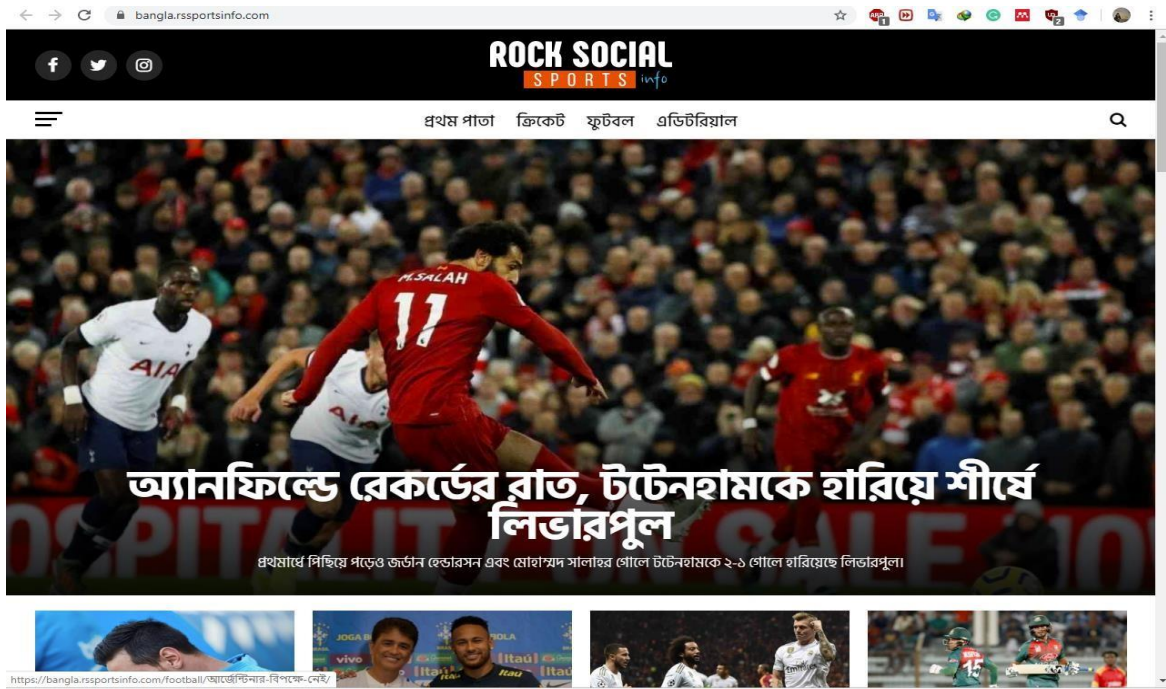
bangla.rssportsinfo.com

ROCK SOCIAL
SPORTS info

প্রথম পাতা ক্রিকেট ফুটবল এডিটরিয়াল

M.SALAH 11

অ্যানফিল্ডে রেকর্ডের রাত, টটেনহামকে হারিয়ে শীর্ষে লিভারপুল

প্রথমার্ধে পিছিয়ে পড়েও জর্ডান হেন্ডারসন এবং মোহাম্মদ সালাহর গোলে টটেনহামকে ২-১ গোলে হারিয়েছে লিভারপুল।

https://bangla.rssportsinfo.com/football/আর্জেন্টিনার-বিপক্ষে-নেই/